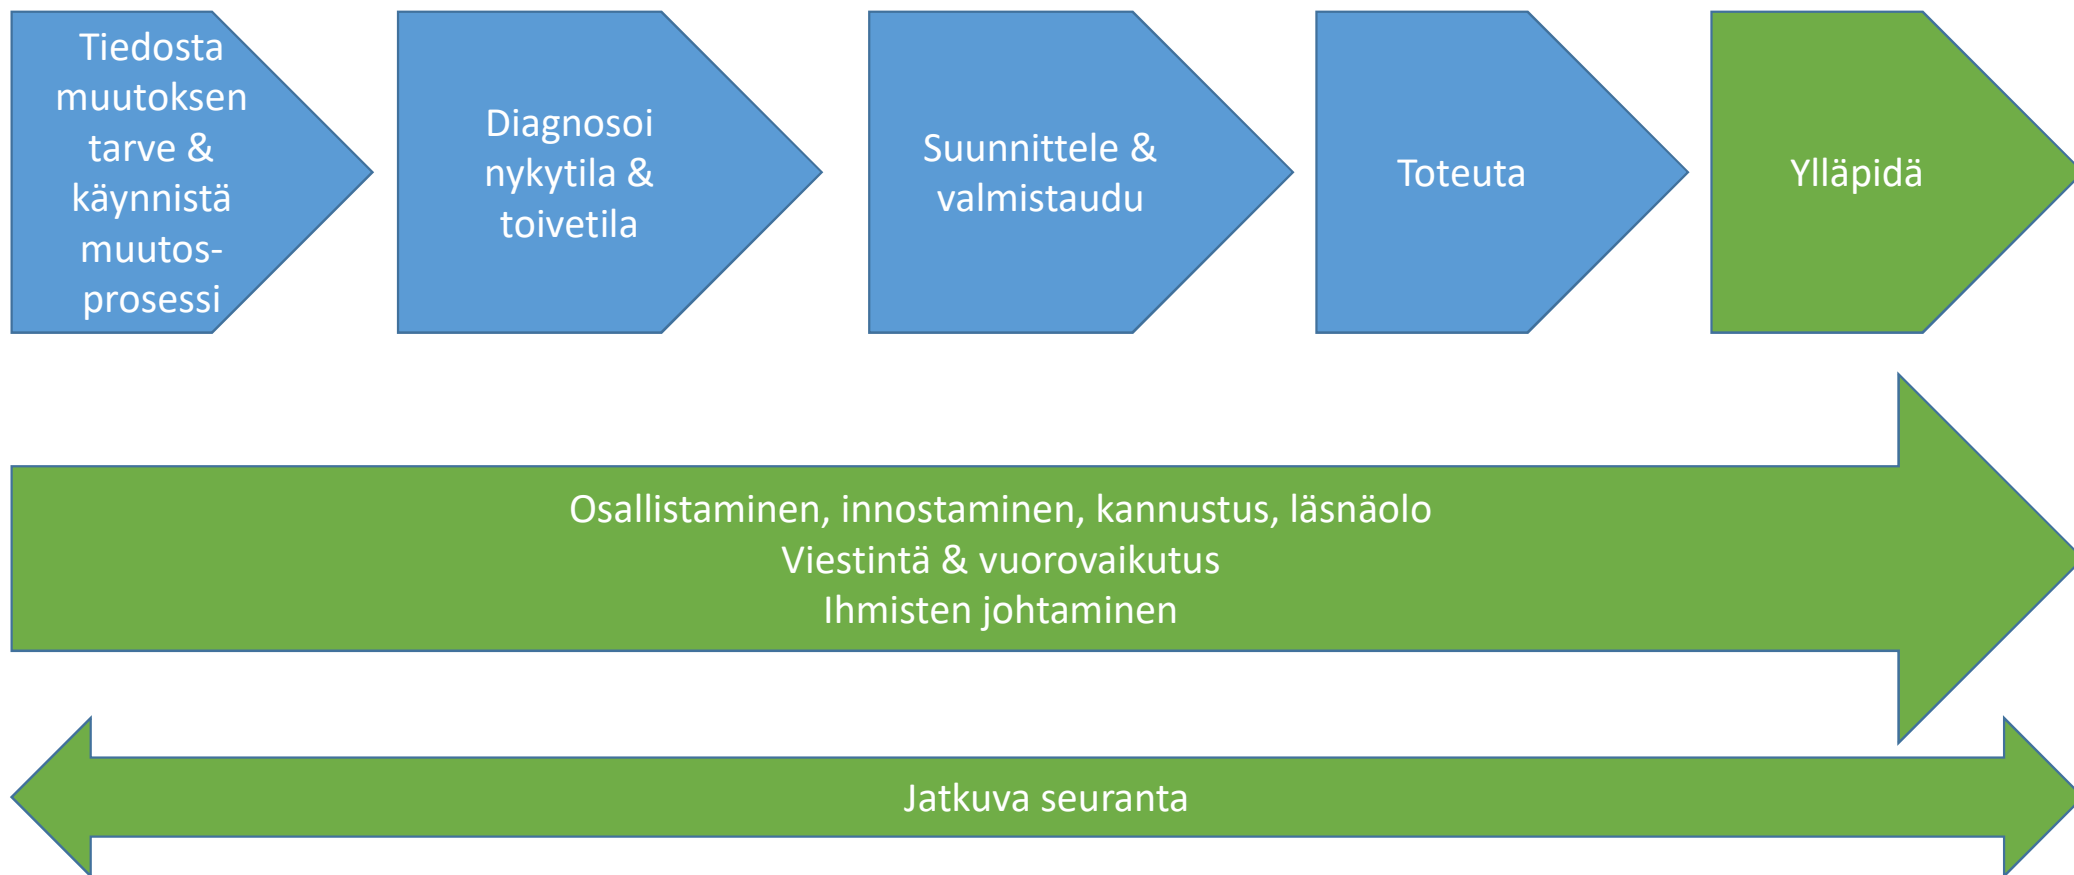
Tiedosta muutoksen tarve & käynnistä muutos-prosessi

Diagnosoi nykytila & toivetila

Suunnittele & valmistaudu

Toteuta

Ylläpidä

Osallistaminen, innostaminen, kannustus, läsnäolo
Viestintä & vuorovaikutus
Ihmisten johtaminen

Jatkuva seuranta